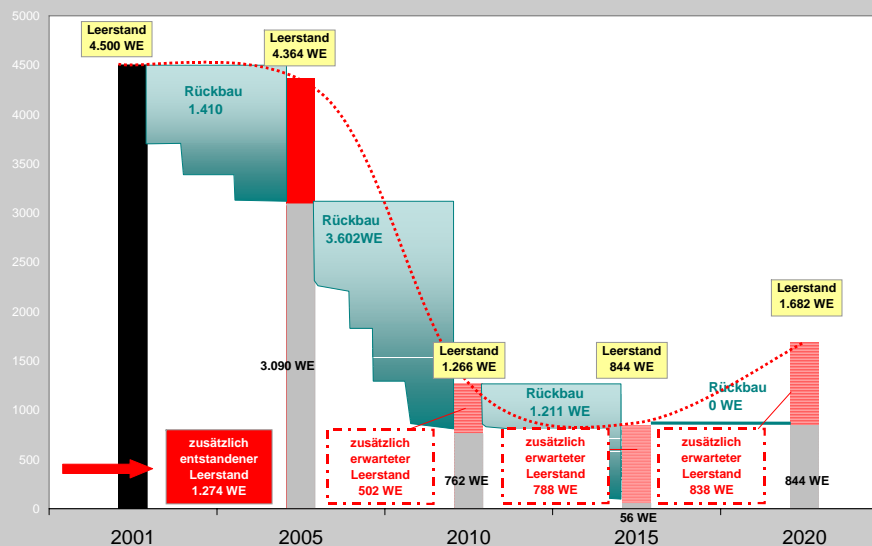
5000
4500
4000
3500
3000
2500
2000
1500
1000
500
0

Leerstand
4.500 WE

Leerstand
4.364 WE

Rückbau
1.410

Rückbau
3.602WE

3.090 WE

Leerstand
1.266 WE

Leerstand
844 WE

Rückbau
1.211 WE

Rückbau
0 WE

Leerstand
1.682 WE

zusätzlich
entstandener
Leerstand
1.274 WE

zusätzlich
erwarteter
Leerstand
502 WE

762 WE

zusätzlich
erwarteter
Leerstand
788 WE

56 WE

zusätzlich
erwarteter
Leerstand
838 WE

844 WE

2001
2005
2010
2015
2020